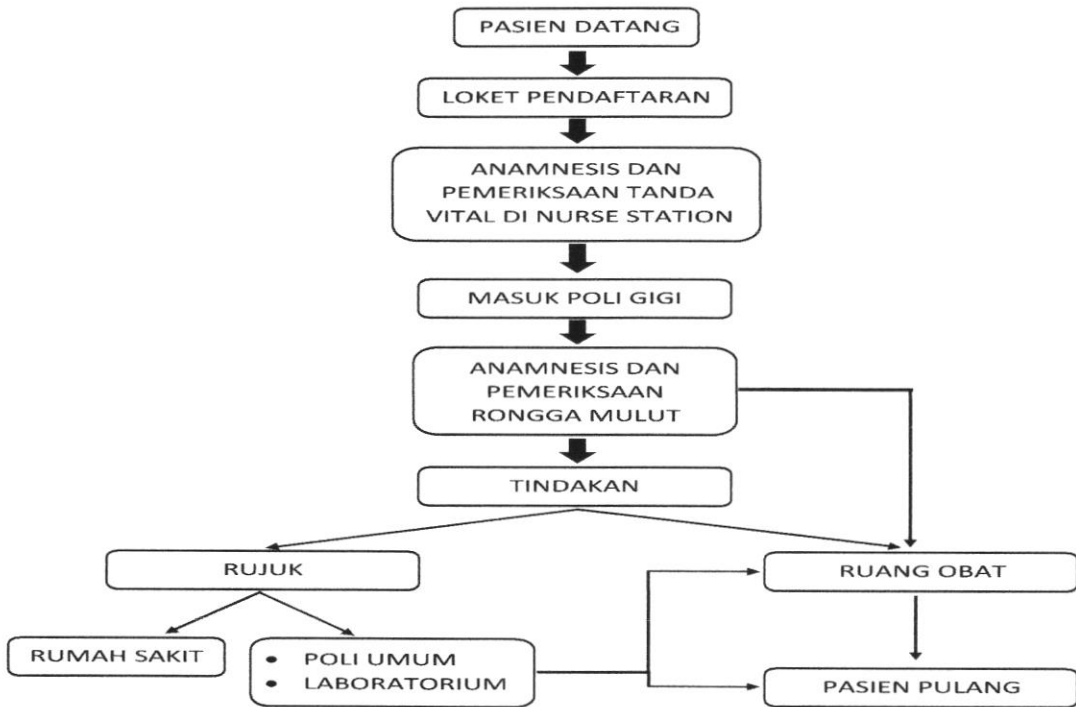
PASIEN DATANG

LOKET PENDAFTARAN

ANAMNESIS DAN PEMERIKSAAN TANDA VITAL DI NURSE STATION

MASUK POLI GIGI

ANAMNESIS DAN PEMERIKSAAN RONGGA MULUT

TINDAKAN

RUJUK

RUANG OBAT

RUMAH SAKIT

• POLI UMUM
• LABORATORIUM

PASIEN PULANG